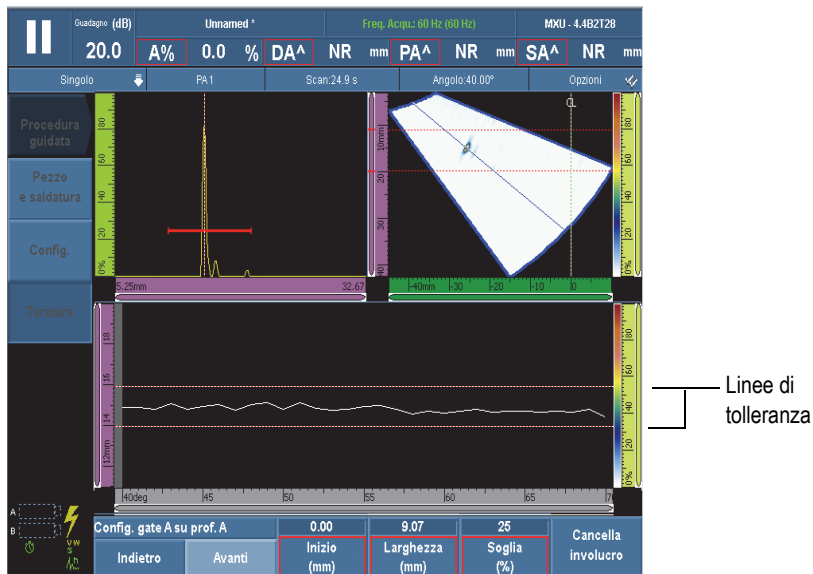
Guadagno (dB)
20.0
Unnamed *
A%
0.0
%
DA^
NR
mm
Freq. Acqu.: 60 Hz (60 Hz)
PA^
NR
mm
MXU - 4.4B2T28
SA^
NR
mm

Singolo
PA1
Scan:24.9 s
Angolo:40.00°
Opzioni

Procedura guidata
Pezzo e saldatura
Config.
Taratura

80
60
40
20
0%
5.25mm
32.67

CL
10mm
20
30
40
-40mm
-30
-20
-10
0

80
60
40
20
0%

18
16
14
12mm
40deg
45
50
55
60
65
70

80
60
40
20
0%

Linee di tolleranza

A
B

Config. gate A su prof. A
Indietro
Avanti
0.00
Inizio (mm)
9.07
Larghezza (mm)
25
Soglia (%)
Cancella involucro